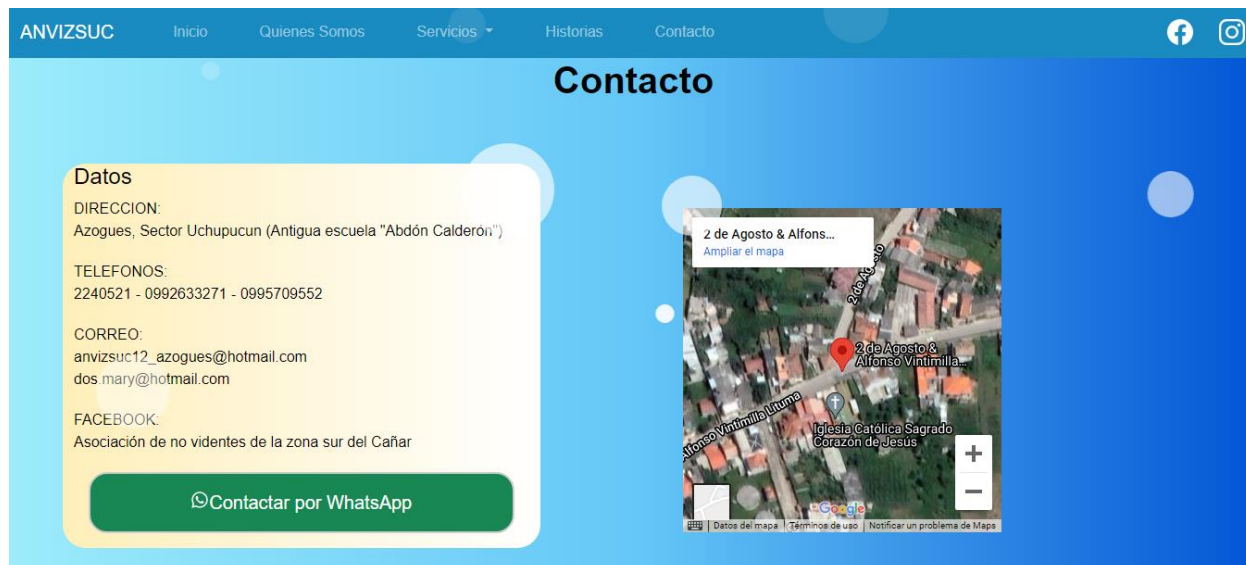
ANVIZSUC Inicio Quienes Somos Servicios Historias Contacto

Contacto

Datos

DIRECCION:
Azogues, Sector Uchupucun (Antigua escuela "Abdón Calderón")

TELEFONOS:
2240521 - 0992633271 - 0995709552

CORREO:
anvizsuc12_azogues@hotmail.com
dos.mary@hotmail.com

FACEBOOK:
Asociación de no videntes de la zona sur del Cañar

Contactar por WhatsApp

2 de Agosto & Alfons...
Ampliar el mapa

2 de Agosto

2 de Agosto & Alfonso Vintimilla...

Alfonso Vintimilla Lituma

Iglesia Católica Sagrado Corazón de Jesús

+
−

Google

Datos del mapa | Términos de uso | Notificar un problema de Maps